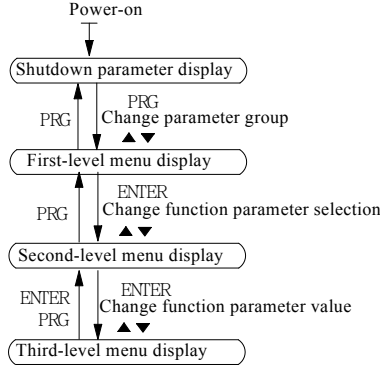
Power-on

Shutdown parameter display

PRG

PRG
Change parameter group
▲▼

First-level menu display

PRG

ENTER
Change function parameter selection
▲▼

Second-level menu display

ENTER
PRG

ENTER
Change function parameter value
▲▼

Third-level menu display